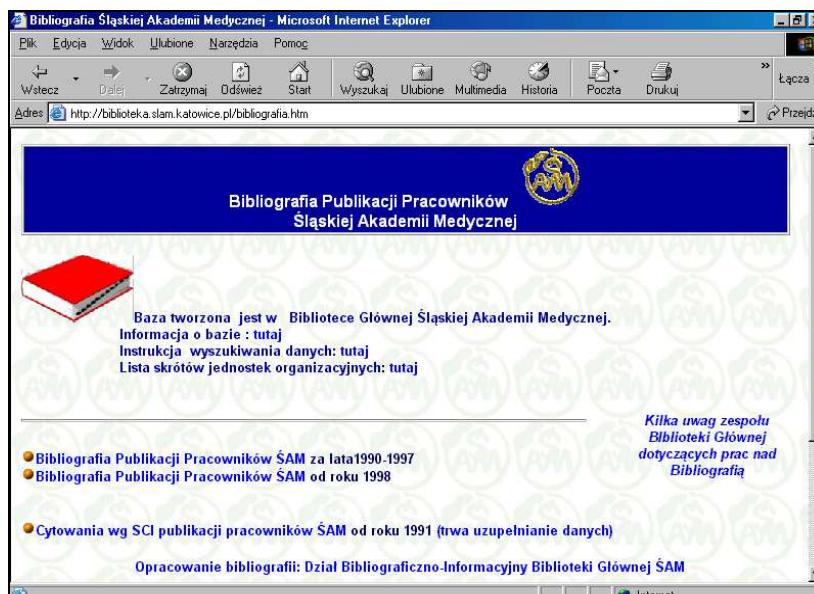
Bibliografia Śląskiej Akademii Medycznej - Microsoft Internet Explorer

Plik Edycja Widok Ulubione Narzędzia Pomoc

Wstecz Dalej Zatrzymaj Odśwież Start Wyszukaj Ulubione Multimedia Historia Poczta Drukuj

Łącza

Adres http://biblioteka.slam.katowice.pl/bibliografia.htm

Przejdź

Bibliografia Publikacji Pracowników Śląskiej Akademii Medycznej

Baza tworzona jest w Bibliotece Głównej Śląskiej Akademii Medycznej.
Informacja o bazie : tutaj
Instrukcja wyszukiwania danych: tutaj
Lista skrótów jednostek organizacyjnych: tutaj

Kilka uwag zespołu Biblioteki Głównej dotyczących prac nad Bibliografią

Bibliografia Publikacji Pracowników ŚAM za lata1990-1997
Bibliografia Publikacji Pracowników ŚAM od roku 1998

Cytowania wg SCI publikacji pracowników ŚAM od roku 1991 (trwa uzupełnianie danych)

Opracowanie bibliografii: Dział Bibliograficzno-Informacyjny Biblioteki Głównej ŚAM

Internet